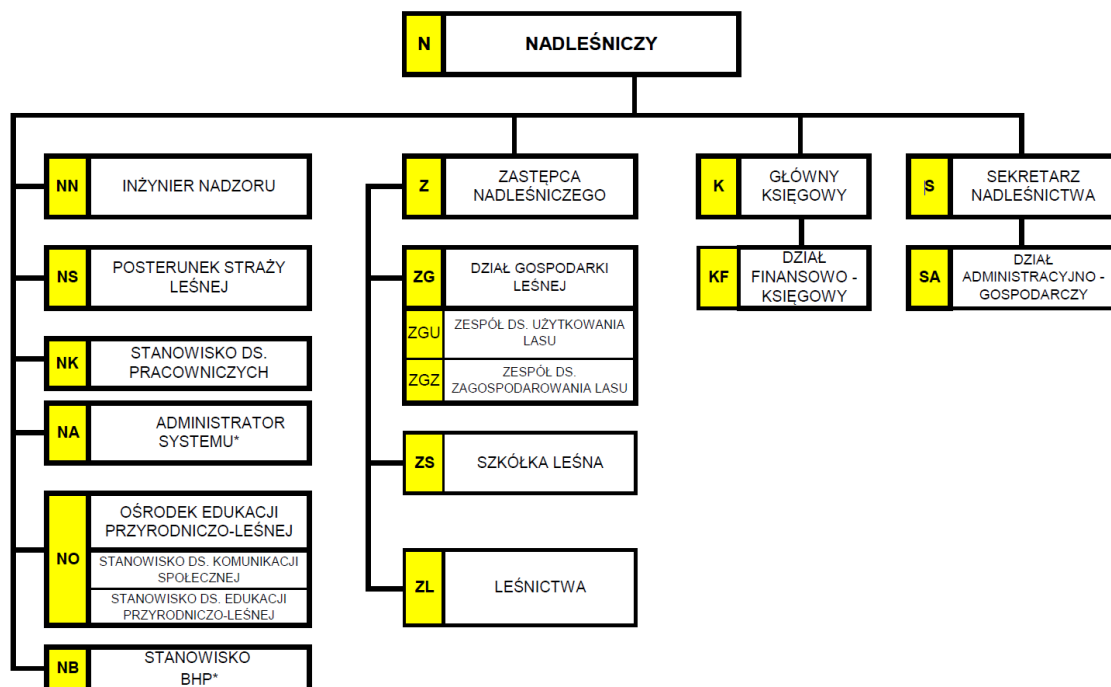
N
NADLEŚNICZY

NN
INŻYNIER NADZORU

NS
POSTERUNEK STRAŻY LEŚNEJ

NK
STANOWISKO DS. PRACOWNICZYCH

NA
ADMINISTRATOR SYSTEMU*

NO
OŚRODEK EDUKACJI PRZYRODNICZO-LEŚNEJ
STANOWISKO DS. KOMUNIKACJI SPOŁECZNEJ
STANOWISKO DS. EDUKACJI PRZYRODNICZO-LEŚNEJ

NB
STANOWISKO BHP*

Z
ZASTĘPCA NADLEŚNICZEGO

ZG
DZIAŁ GOSPODARKI LEŚNEJ

ZGU
ZESPÓŁ DS. UŻYTKOWANIA LASU

ZGZ
ZESPÓŁ DS. ZAGOSPODAROWANIA LASU

ZS
SZKÓŁKA LEŚNA

ZL
LEŚNICTWA

K
GŁÓWNY KSIĘGOWY

KF
DZIAŁ FINANSOWO - KSIĘGOWY

S
SEKRETARZ NADLEŚNICTWA

SA
DZIAŁ ADMINISTRACYJNO - GOSPODARCZY